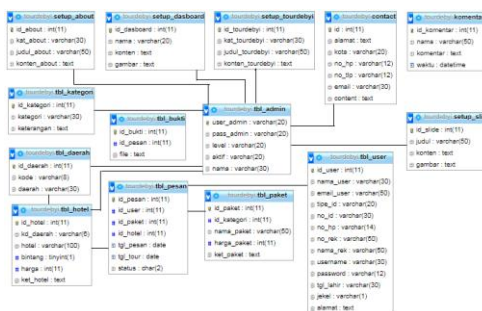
tourdebyi setup_about
id_about : int(11)
kat_about : varchar(30)
judul_about : varchar(50)
konten_about : text

tourdebyi setup_dasboard
id_dasboard : int(11)
name : varchar(20)
konten : text
gambar : text

tourdebyi setup_tourdebyi
id_tourdebyi : int(11)
kat_tourdebyi : varchar(30)
judul_tourdebyi : varchar(50)
konten_tourdebyi : text

tourdebyi contact
id : int(11)
alamat : text
kota : varchar(20)
no_hp : varchar(12)
no_tlp : varchar(12)
email : varchar(30)
content : text

tourdebyi komentar
id_komentar : int(11)
nama : varchar(50)
komentar : text
waktu : datetime

tourdebyi tbl_kategori
id_kategori : int(11)
kategori : varchar(30)
keterangan : text

tourdebyi tbl_bukti
id_bukti : int(11)
id_pesan : int(11)
file : text

tourdebyi tbl_admin
user_admin : varchar(20)
pass_admin : varchar(20)
level : varchar(20)
aktif : varchar(20)
nama : varchar(30)

tourdebyi setup_sl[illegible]
id_slide : int(11)
judul : varchar(50)
konten : text
gambar : text

tourdebyi tbl_daerah
id_daerah : int(11)
kode : varchar(6)
daerah : varchar(30)

tourdebyi tbl_user
id_user : int(11)
nama_user : varchar(30)
email_user : varchar(50)
tipe_id : varchar(20)
no_id : varchar(30)
no_hp : varchar(14)
no_rek : varchar(50)
nama_rek : varchar(50)
username : varchar(30)
password : varchar(12)
tgl_lahir : varchar(30)
jekel : varchar(1)
alamat : text

tourdebyi tbl_pesan
id_pesan : int(11)
id_user : int(11)
id_paket : int(11)
id_hotel : int(11)
tgl_pesan : date
tgl_tour : date
status : char(2)

tourdebyi tbl_paket
id_paket : int(11)
id_kategori : int(11)
nama_paket : varchar(50)
harga_paket : int(11)
ket_paket : text

tourdebyi tbl_hotel
id_hotel : int(11)
kd_daerah : varchar(6)
hotel : varchar(100)
bintang : tinyint(1)
harga : int(11)
ket_hotel : text